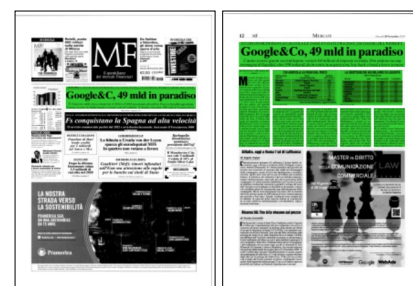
MF

Il quotidiano dei mercati finanziari

Google&C. 49 mld in paradiso

Fs conquistano la Spagna ad alta velocità

LA NOSTRA STRADA VERSO LA SOSTENIBILITÀ

Prometeia

12 MF Mercati

Google&Co, 49 mld in paradiso

MASTER IN DIRITTO DELLA COMUNICAZIONE COMMERCIALE

LAW